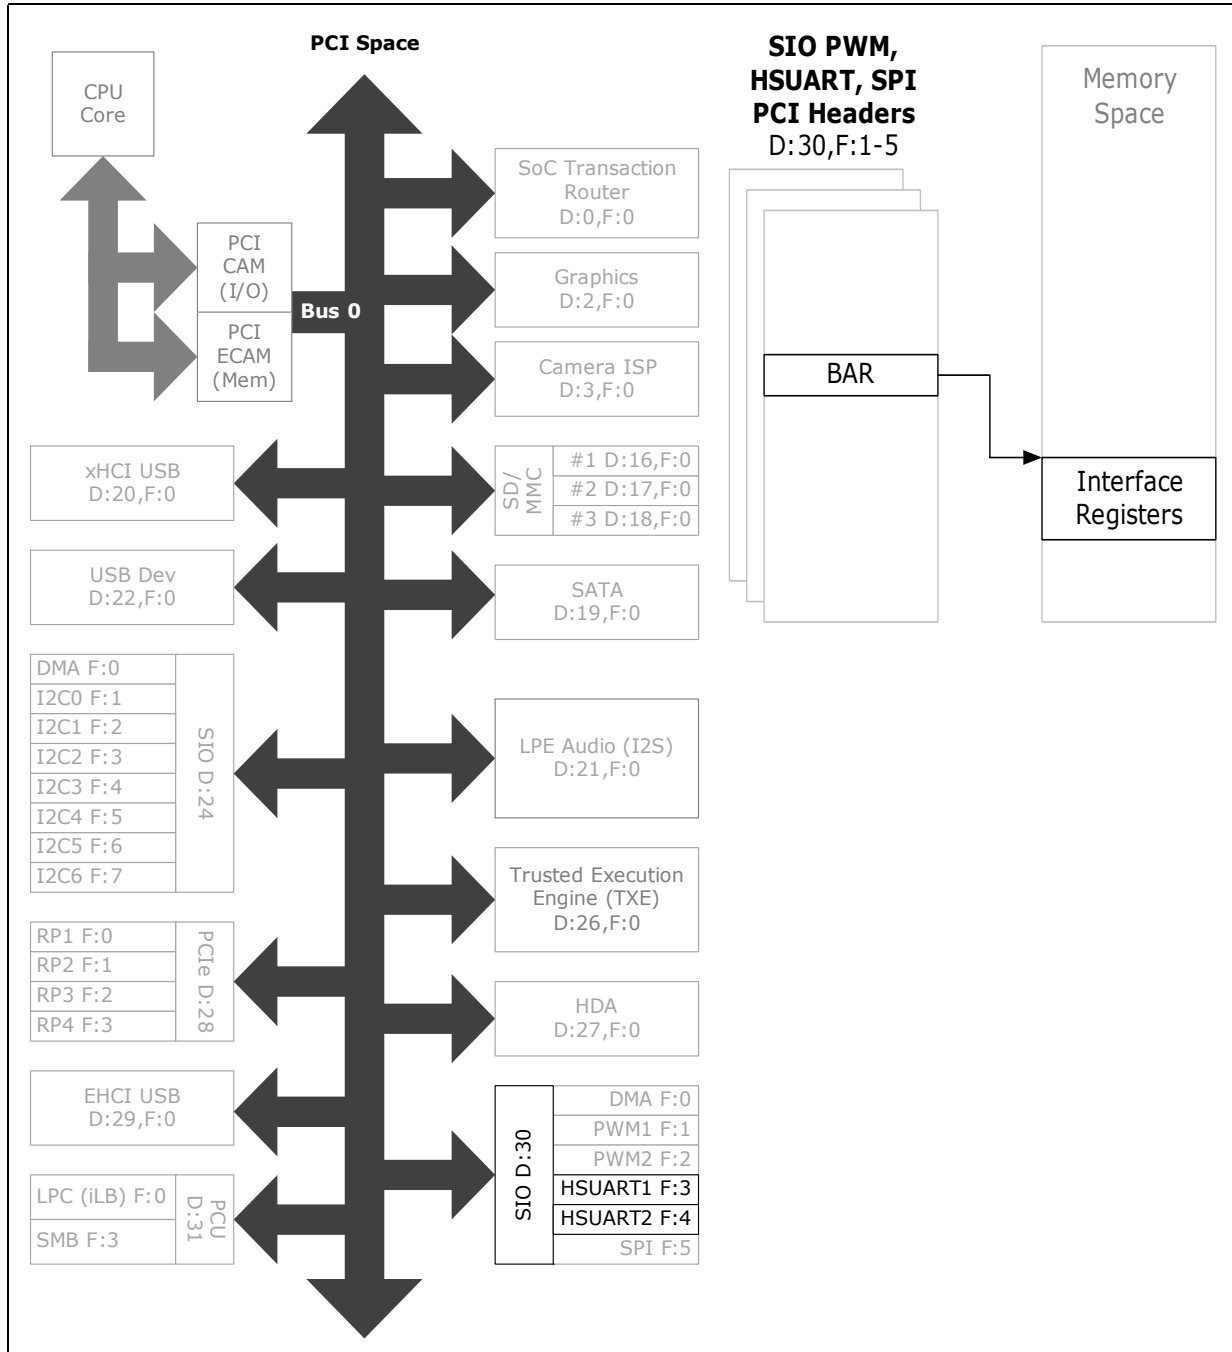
PCI Space

SIO PWM, HSUART, SPI PCI Headers
D:30,F:1-5

Memory Space

CPU Core

SoC Transaction Router
D:0,F:0

PCI CAM (I/O)

PCI ECAM (Mem)

Bus 0

Graphics
D:2,F:0

Camera ISP
D:3,F:0

BAR

Interface Registers

xHCI USB
D:20,F:0

SD/MMC
#1 D:16,F:0
#2 D:17,F:0
#3 D:18,F:0

USB Dev
D:22,F:0

SATA
D:19,F:0

DMA F:0
I2C0 F:1
I2C1 F:2
I2C2 F:3
I2C3 F:4
I2C4 F:5
I2C5 F:6
I2C6 F:7
SIO D:24

LPE Audio (I2S)
D:21,F:0

Trusted Execution Engine (TXE)
D:26,F:0

RP1 F:0
RP2 F:1
RP3 F:2
RP4 F:3
PCIe D:28

HDA
D:27,F:0

EHCI USB
D:29,F:0

SIO D:30
DMA F:0
PWM1 F:1
PWM2 F:2
HSUART1 F:3
HSUART2 F:4
SPI F:5

LPC (iLB) F:0
SMB F:3
PCU D:31